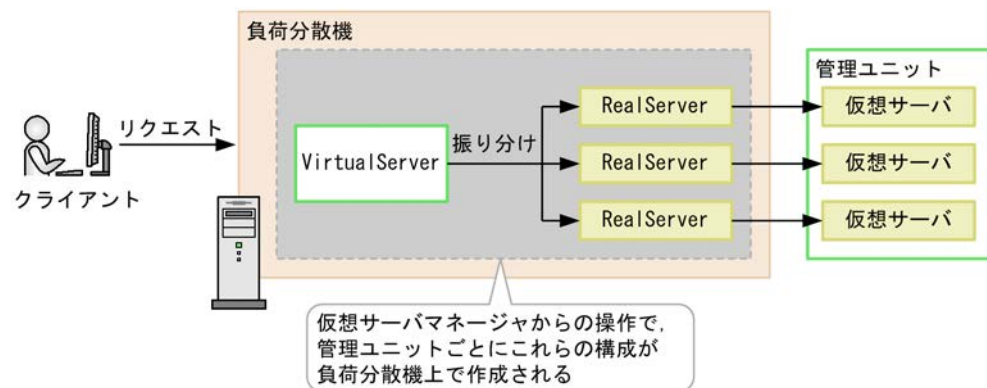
負荷分散機

管理ユニット

リクエスト

クライアント

VirtualServer

振り分け

RealServer

RealServer

RealServer

仮想サーバ

仮想サーバ

仮想サーバ

仮想サーバマネージャからの操作で，管理ユニットごとにこれらの構成が負荷分散機上で作成される